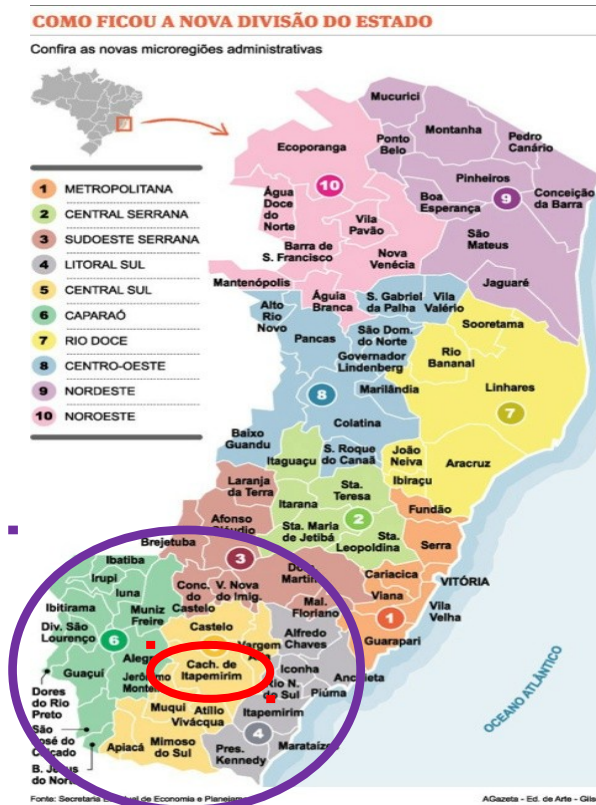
COMO FICOU A NOVA DIVISÃO DO ESTADO

Confira as novas microregiões administrativas

1 METROPOLITANA
2 CENTRAL SERRANA
3 SUDOESTE SERRANA
4 LITORAL SUL
5 CENTRAL SUL
6 CAPARAÓ
7 RIO DOCE
8 CENTRO-OESTE
9 NORDESTE
10 NOROESTE

Mucurici
Montanha
Ponto Belo
Pedro Canário
Ecoporanga
10
Pinheiros
9
Conceição da Barra
Água Doce do Norte
Boa Esperança
Vila Pavão
São Mateus
Barra de S. Francisco
Nova Venécia
Jaguaré
Mantenópolis
Águia Branca
S. Gabriel da Palha
Vila Valério
Alto Rio Novo
Sooretama
Pancas
São Dom. do Norte
Governador Lindenberg
Rio Bananal
8
Marilândia
Linhares
7
Colatina
Baixo Guandu
Itaguaçu
S. Roque do Canaã
João Neiva
Ibiraçu
Aracruz
Laranja da Terra
Itarana
Sta. Teresa
Afonso Cláudio
2
Fundão
Brejetuba
Sta. Maria de Jetibá
Sta. Leopoldina
Serra
3
Ibatiba
Conc. do Castelo
V. Nova do Imig.
Dom. Martins
Cariacica
VITÓRIA
Irupi
Iuna
Viana
Ibitirama
Muniz Freire
Mal. Floriano
1
Vila Velha
Div. São Lourenço
6
Castelo
Vargem
Alfredo Chaves
Guarapari
Alegre
Cach. de Itapemirim
Iconha
Guaçuí
Jerônimo Monteiro
Rio N. do Sul
Anchieta
Piúma
Dores do Rio Preto
Muqui
Atílio Vivácqua
Itapemirim
São José do Calçado
Apiacá
Mimoso do Sul
4
Marataízes
Pres. Kennedy
B. Jesus do Norte
OCEANO ATLÂNTICO

Fonte: Secretaria Estadual de Economia e Planejam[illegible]
AGazeta - Ed. de Arte - Gils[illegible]